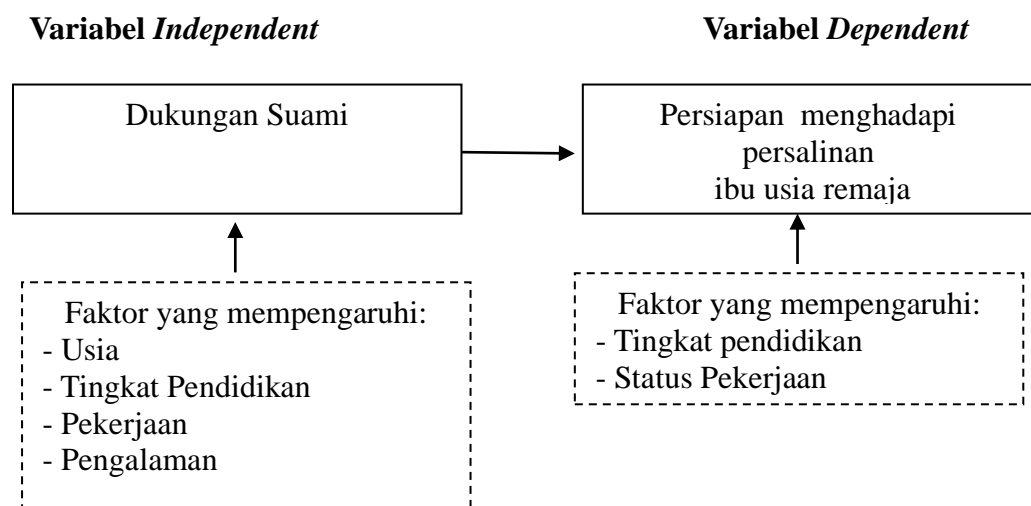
Variabel *Independent*

Dukungan Suami

Faktor yang mempengaruhi:
- Usia
- Tingkat Pendidikan
- Pekerjaan
- Pengalaman

Variabel *Dependent*

Persiapan menghadapi persalinan ibu usia remaja

Faktor yang mempengaruhi:
- Tingkat pendidikan
- Status Pekerjaan